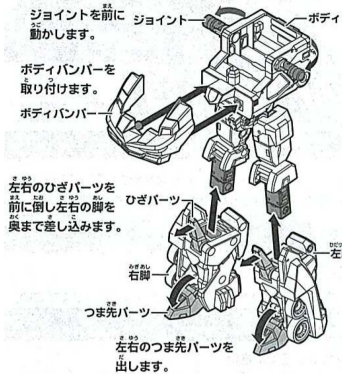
ジョイントを前に動かします。

ジョイント

ボディ

ボディバンパーを取り付けます。

ボディバンパー

左右のひざパーツを前に倒し左右の脚を奥まで差し込みます。

ひざパーツ

右脚

左

つま先パーツ

左右のつま先パーツを出します。